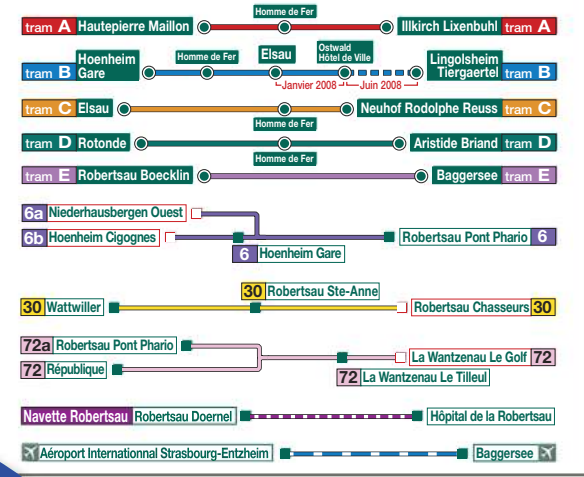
tram A Hautepierre Maillon Homme de Fer Illkirch Lixenbuhl tram A

tram B Hoenheim Gare Homme de Fer Elsau Ostwald Hôtel de Ville Lingolsheim Tiergaertel tram B

Janvier 2008 Juin 2008

tram C Elsau Neuhof Rodolphe Reuss tram C

tram D Rotonde Homme de Fer Aristide Briand tram D

Homme de Fer

tram E Robertsau Boecklin Baggersee tram E

6a Niederhausbergen Ouest

6b Hoenheim Cigognes

Robertsau Pont Phario 6

6 Hoenheim Gare

30 Wattwiller

30 Robertsau Ste-Anne

Robertsau Chasseurs 30

72a Robertsau Pont Phario

72 République

La Wantzenau Le Golf 72

72 La Wantzenau Le Tilleul

Navette Robertsau Robertsau Doernel Hôpital de la Robertsau

Aéroport Internationnal Strasbourg-Entzheim Baggersee